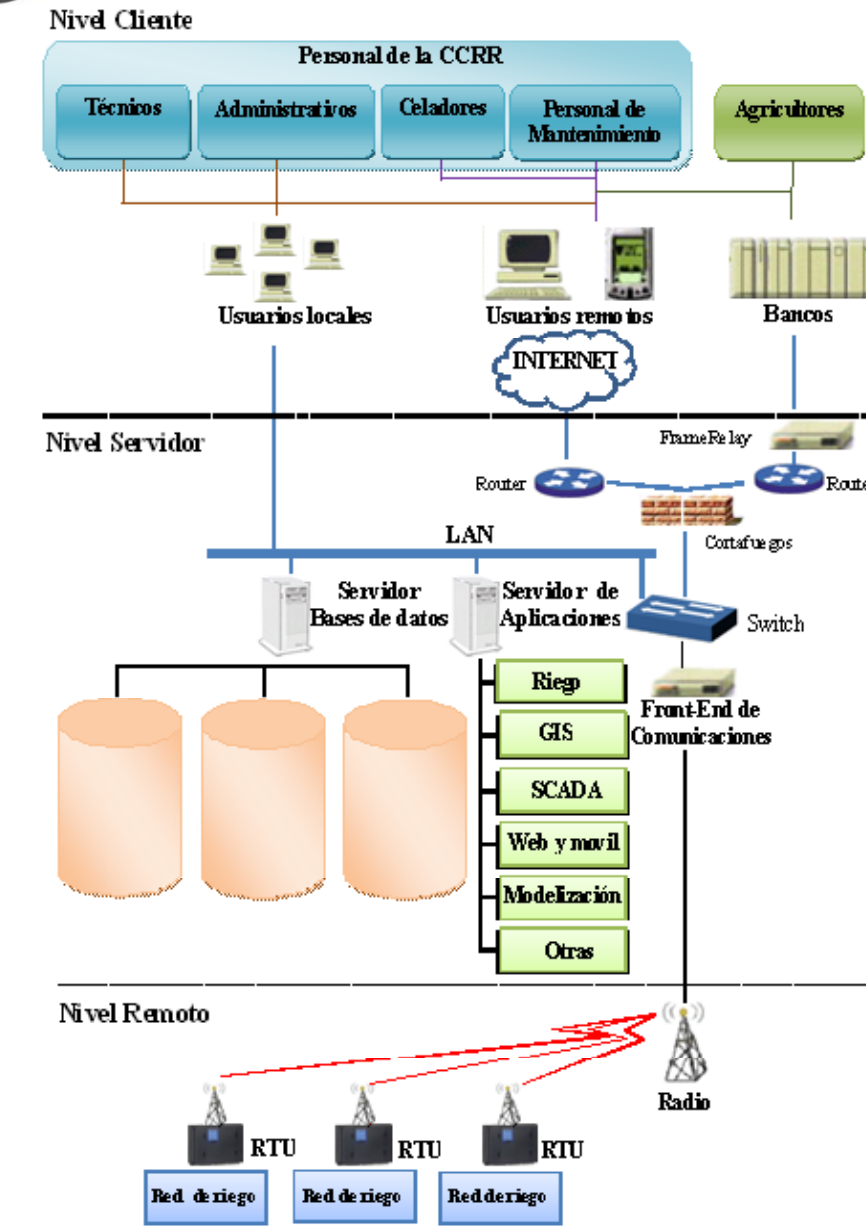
Nivel Cliente

Personal de la CCRR

Técnicos

Administrativos

Celadores

Personal de Mantenimiento

Agricultores

Usuarios locales

Usuarios remotos

Bancos

INTERNET

Nivel Servidor

FrameRelay

Router

Route

Cortafuegos

LAN

Servidor Bases de datos

Servidor de Aplicaciones

Switch

Riego

GIS

SCADA

Web y movil

Modelización

Otras

Front-End de Comunicaciones

Nivel Remoto

Radio

RTU

RTU

RTU

Red de riego

Red de riego

Red de riego